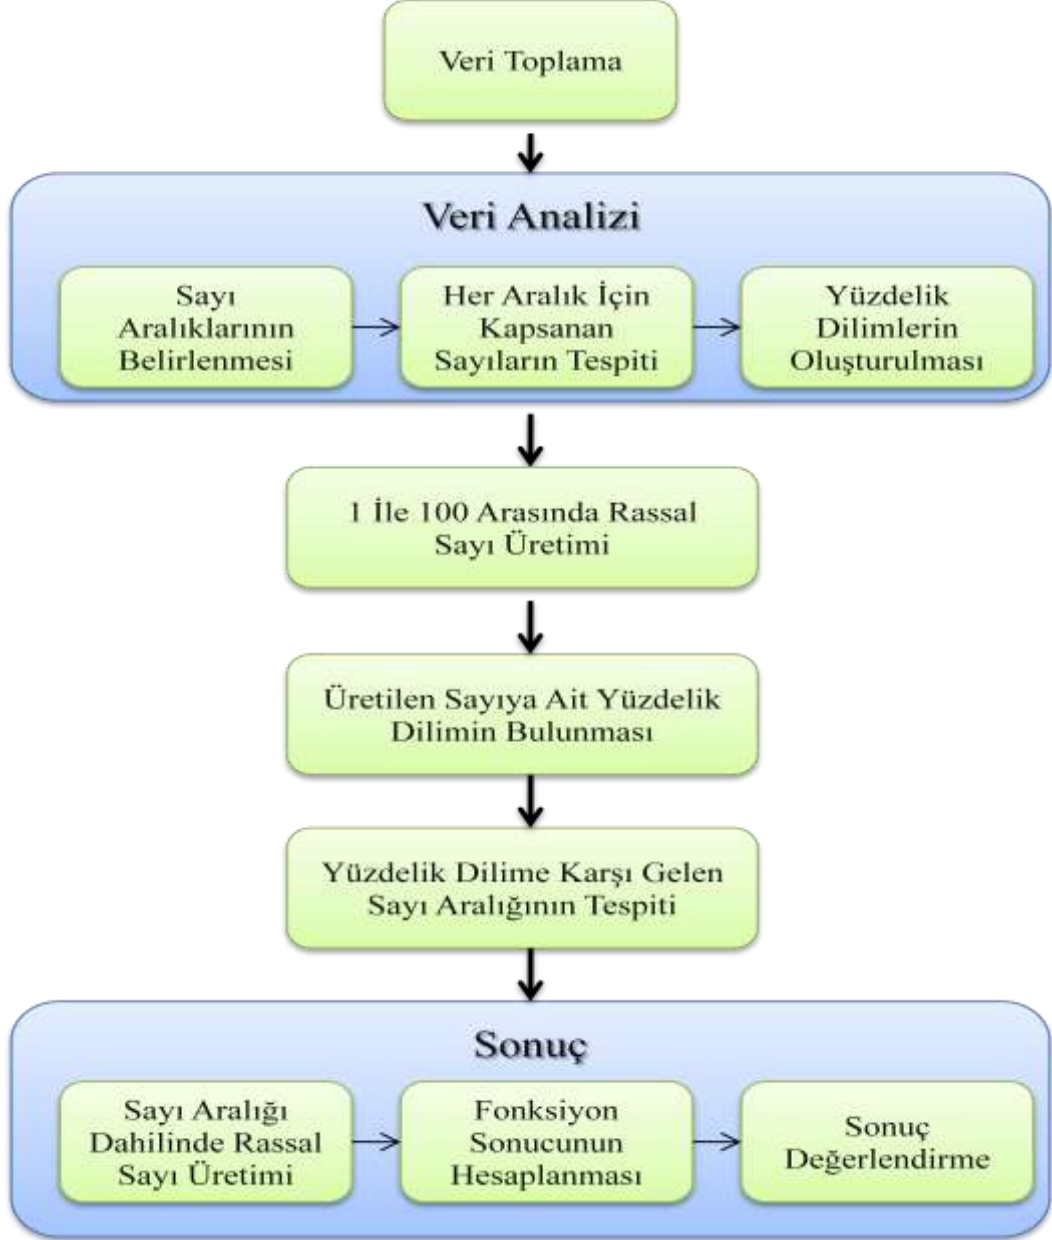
Veri Toplama

Veri Analizi

Sayı Aralıklarının Belirlenmesi

Her Aralık İçin Kapsanan Sayıların Tespiti

Yüzdelik Dilimlerin Oluşturulması

1 İle 100 Arasında Rassal Sayı Üretimi

Üretilen Sayıya Ait Yüzdelik Dilimin Bulunması

Yüzdelik Dilime Karşı Gelen Sayı Aralığının Tespiti

Sonuç

Sayı Aralığı Dahilinde Rassal Sayı Üretimi

Fonksiyon Sonucunun Hesaplanması

Sonuç Değerlendirme